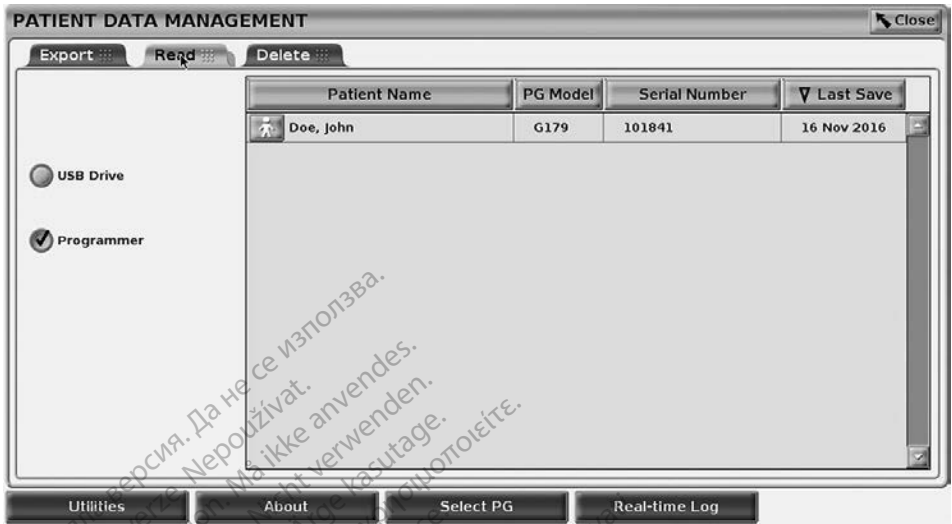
PATIENT DATA MANAGEMENT

Close

Export

Read

Delete

| Patient Name | PG Model | Serial Number | Last Save |
|---|---|---|---|
| Doe, John | G179 | 101841 | 16 Nov 2016 |

USB Drive

Programmer

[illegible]версия. Да не се използва.
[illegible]verze. Nepoužívat.
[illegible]en. Må ikke anvendes.
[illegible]nicht verwenden.
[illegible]ge kasutage.
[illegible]χρησιμοποιείτε.

Utilities

About

Select PG

Real-time Log